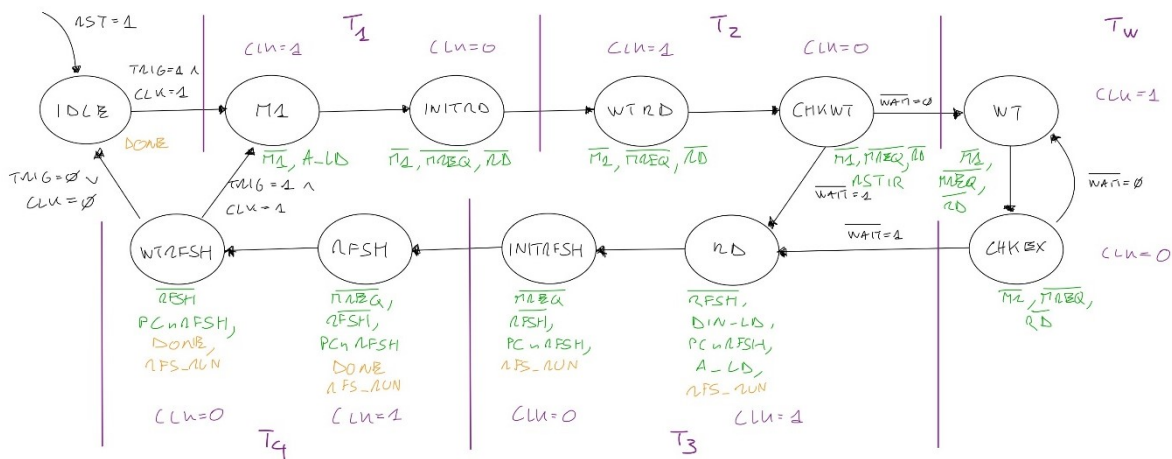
RST = 1

$T_1$

$T_2$

$T_W$

CLK=1

CLK=0

CLK=1

CLK=0

CLK=1

TRIG=1 ∧ CLK=1

IDLE

M1

INITRD

WTRD

CHKWT

$\overline{WAIT}=\emptyset$

WT

DONE

$\overline{M1}$, A_LD

$\overline{M1}$, $\overline{MREQ}$, $\overline{RD}$

$\overline{M1}$, $\overline{MREQ}$, $\overline{RD}$

$\overline{M1}$, $\overline{MREQ}$, $\overline{RD}$

$\overline{M1}$, $\overline{MREQ}$, $\overline{RD}$

TRIG=∅ ∨ CLK=∅

TRIG=1 ∧ CLK=1

RSTIR

$\overline{WAIT}=1$

$\overline{WAIT}=\emptyset$

$\overline{WAIT}=1$

WTRFSH

RFSH

INITRFSH

RD

CHKEX

CLK=0

$\overline{RFSH}$

PCnRFSH,

DONE,

RFS_RUN

$\overline{MREQ}$,

$\overline{RFSH}$,

PCnRFSH

DONE

RFS_RUN

$\overline{MREQ}$

RFSH,

PCnRFSH,

RFS_RUN

$\overline{RFSH}$,

DIN_LD,

PCnRFSH,

A_LD,

RFS_RUN

$\overline{M1}$, $\overline{MREQ}$, $\overline{RD}$

CLK=0

CLK=1

CLK=0

CLK=1

$T_4$

$T_3$